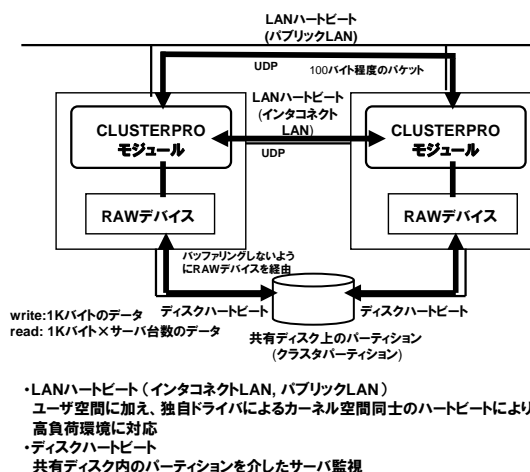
LANハートビート
(パブリックLAN)

UDP

100バイト程度のパケット

LANハートビート
(インタコネクト
LAN)

UDP

CLUSTERPRO
モジュール

CLUSTERPRO
モジュール

RAWデバイス

RAWデバイス

バッファリングしないよう
にRAWデバイスを経由

write:1Kバイトのデータ
read: 1Kバイト×サーバ台数のデータ

ディスクハートビート

ディスクハートビート

共有ディスク上のパーティション
(クラスタパーティション)

・LANハートビート（インタコネクトLAN, パブリックLAN）
ユーザ空間に加え、独自ドライバによるカーネル空間同士のハートビートにより
高負荷環境に対応
・ディスクハートビート
共有ディスク内のパーティションを介したサーバ監視